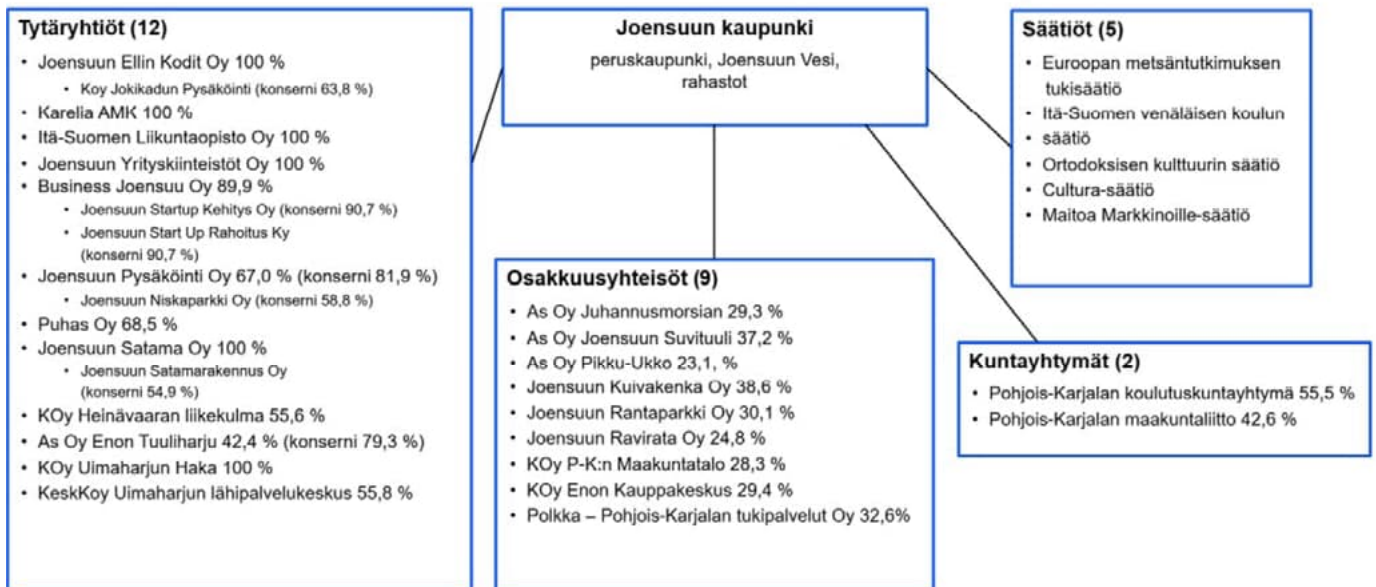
Joensuun kaupunki

peruskaupunki, Joensuun Vesi, rahastot

Tytäryhtiöt (12)

• Joensuun Ellin Kodit Oy 100 %
 • Koy Jokikadun Pysäköinti (konserni 63,8 %)
• Karelia AMK 100 %
• Itä-Suomen Liikuntaopisto Oy 100 %
• Joensuun Yrityskiinteistöt Oy 100 %
• Business Joensuu Oy 89,9 %
 • Joensuun Startup Kehitys Oy (konserni 90,7 %)
 • Joensuun Start Up Rahoitus Ky (konserni 90,7 %)
• Joensuun Pysäköinti Oy 67,0 % (konserni 81,9 %)
 • Joensuun Niskaparkki Oy (konserni 58,8 %)
• Puhas Oy 68,5 %
• Joensuun Satama Oy 100 %
 • Joensuun Satamarakennus Oy (konserni 54,9 %)
• KOy Heinävaaran liikekulma 55,6 %
• As Oy Enon Tuuliharju 42,4 % (konserni 79,3 %)
• KOy Uimaharjun Haka 100 %
• KeskKoy Uimaharjun lähipalvelukeskus 55,8 %

Osakkuusyhteisöt (9)

• As Oy Juhannusmorsian 29,3 %
• As Oy Joensuun Suvituuli 37,2 %
• As Oy Pikku-Ukko 23,1, %
• Joensuun Kuivakenka Oy 38,6 %
• Joensuun Rantaparkki Oy 30,1 %
• Joensuun Ravirata Oy 24,8 %
• KOy P-K:n Maakuntatalo 28,3 %
• KOy Enon Kauppakeskus 29,4 %
• Polkka – Pohjois-Karjalan tukipalvelut Oy 32,6%

Säätiöt (5)

• Euroopan metsäntutkimuksen tukisäätiö
• Itä-Suomen venäläisen koulun
• säätiö
• Ortodoksisen kulttuurin säätiö
• Cultura-säätiö
• Maitoa Markkinoille-säätiö

Kuntayhtymät (2)

• Pohjois-Karjalan koulutuskuntayhtymä 55,5 %
• Pohjois-Karjalan maakuntaliitto 42,6 %